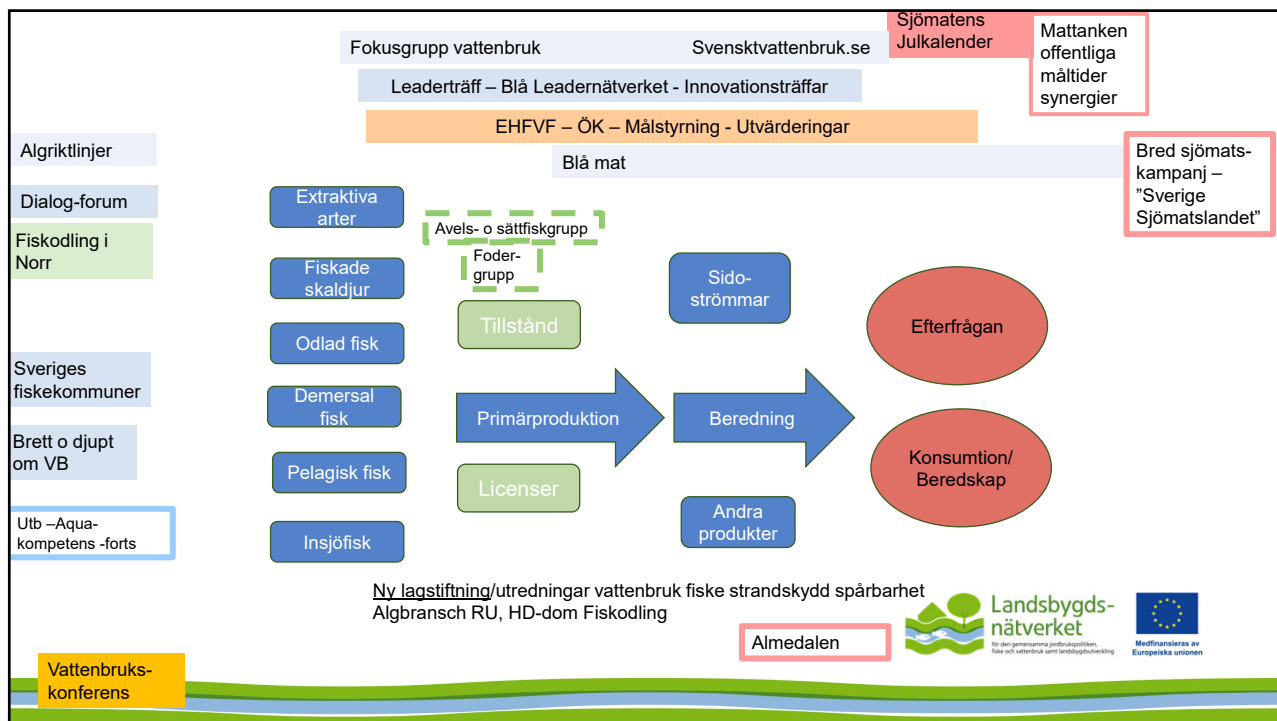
Sjömatens Julkalender

Mattanken offentliga måltider synergier

Fokusgrupp vattenbruk

Svensktvattenbruk.se

Leaderträff – Blå Leadernätverket - Innovationsträffar

EHFVF – ÖK – Målstyrning - Utvärderingar

Algriktlinjer

Blå mat

Bred sjömatskampanj – ”Sverige Sjömatslandet”

Dialog-forum

Fiskodling i Norr

Extraktiva arter

Avels- o sättfiskgrupp

Fodergrupp

Fiskade skaldjur

Sidoströmmar

Tillstånd

Efterfrågan

Odlad fisk

Sveriges fiskekommuner

Demersal fisk

Primärproduktion

Beredning

Brett o djupt om VB

Pelagisk fisk

Konsumtion/ Beredskap

Licenser

Utb –Aqua-kompetens -forts

Andra produkter

Insjöfisk

Ny lagstiftning/utredningar vattenbruk fiske strandskydd spårbarhet Algbransch RU, HD-dom Fiskodling

Landsbygdsnätverket

för den gemensamma jordbrukspolitiken, fiske och vattenbruk samt landsbygdsutveckling

Medfinansieras av Europeiska unionen

Almedalen

Vattenbrukskonferens